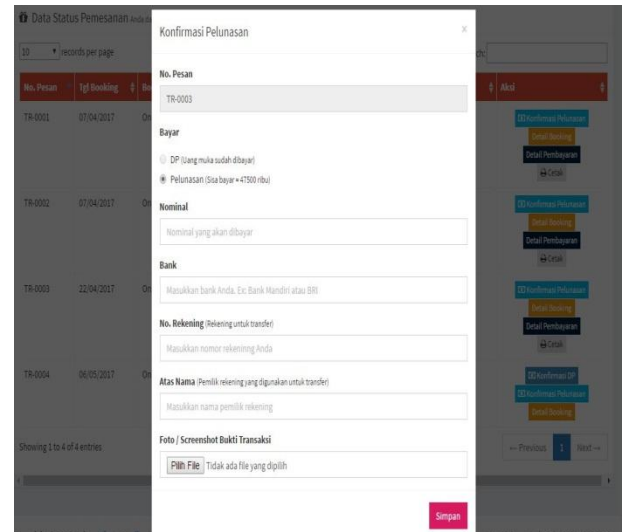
Data Status Pemesanan Anda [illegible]

10 records per page

Search:

| No. Pesan | Tgl Booking | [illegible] | Aksi |
|---|---|---|---|
| TR-0001 | 07/04/2017 | On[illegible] | Konfirmasi Pelunasan Detail Booking Detail Pembayaran Cetak |
| TR-0002 | 07/04/2017 | On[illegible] | Konfirmasi Pelunasan Detail Booking Detail Pembayaran Cetak |
| TR-0003 | 22/04/2017 | On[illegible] | Konfirmasi Pelunasan Detail Booking Detail Pembayaran Cetak |
| TR-0004 | 06/05/2017 | On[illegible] | Konfirmasi DP Konfirmasi Pelunasan Detail Booking |

Showing 1 to 4 of 4 entries

← Previous 1 Next →

Konfirmasi Pelunasan

×

No. Pesan

TR-0003

Bayar

DP (Uang muka sudah dibayar)

Pelunasan (Sisa bayar = 47500 ribu)

Nominal

Nominal yang akan dibayar

Bank

Masukkan bank Anda. Ex. Bank Mandiri atau BRI

No. Rekening (Rekening untuk transfer)

Masukkan nomor rekeninng Anda

Atas Nama (Pemilik rekening yang digunakan untuk transfer)

Masukkan nama pemilik rekening

Foto / Screenshot Bukti Transaksi

Pilih File Tidak ada file yang dipilih

Simpan